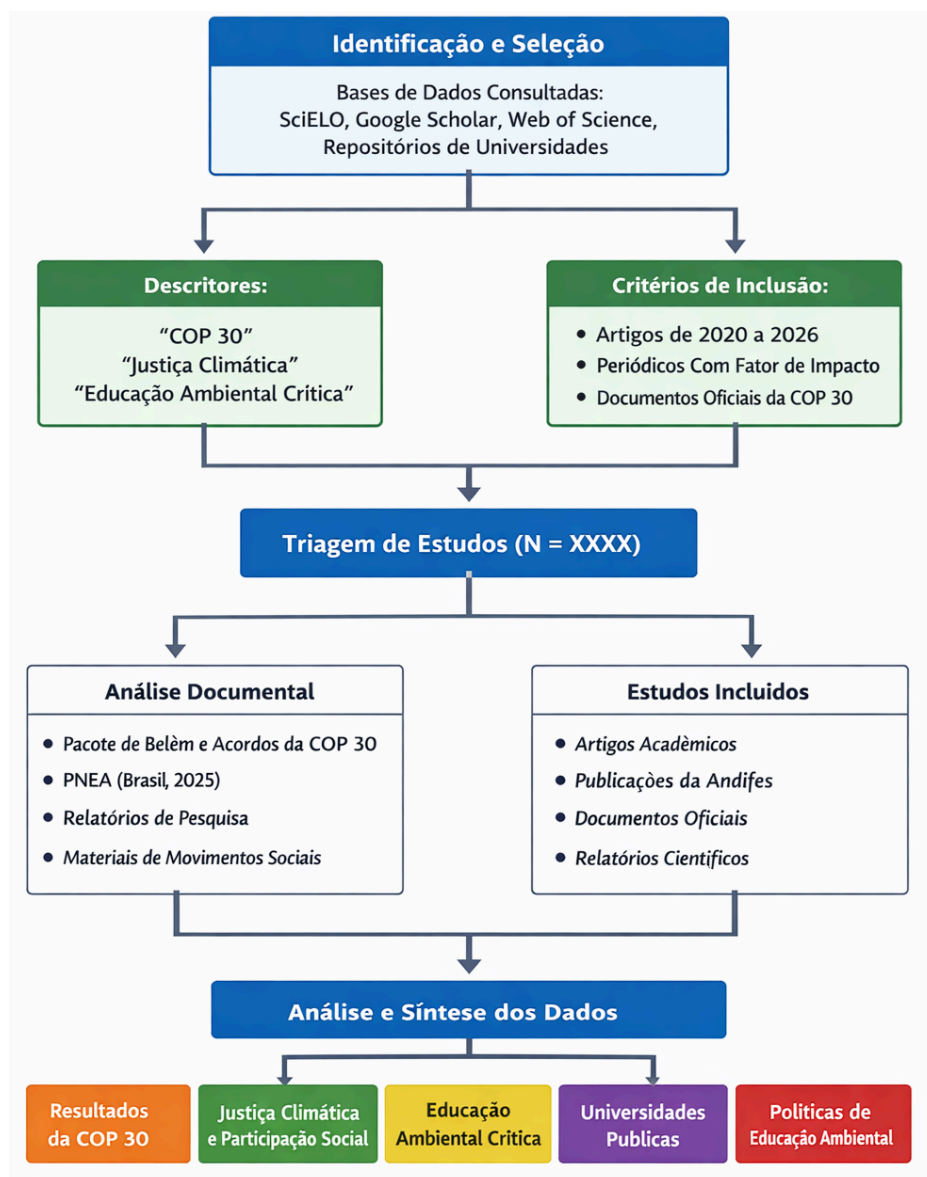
Identificação e Seleção

Bases de Dados Consultadas: SciELO, Google Scholar, Web of Science, Repositórios de Universidades

Descritores:

"COP 30"
"Justiça Climática"
"Educação Ambiental Crítica"

Critérios de Inclusão:

- Artigos de 2020 a 2026
- Periódicos Com Fator de Impacto
- Documentos Oficiais da COP 30

Triagem de Estudos (N = XXXX)

Análise Documental

- Pacote de Belèm e Acordos da COP 30
- PNEA (Brasil, 2025)
- Relatórios de Pesquisa
- Materiais de Movimentos Sociais

Estudos Incluidos

- Artigos Acadèmicos
- Publicações da Andifes
- Documentos Oficiais
- Relatórios Cientificos

Análise e Síntese dos Dados

Resultados da COP 30

Justiça Climática e Participação Social

Educação Ambiental Critica

Universidades Publicas

Politicas de Educação Ambiental